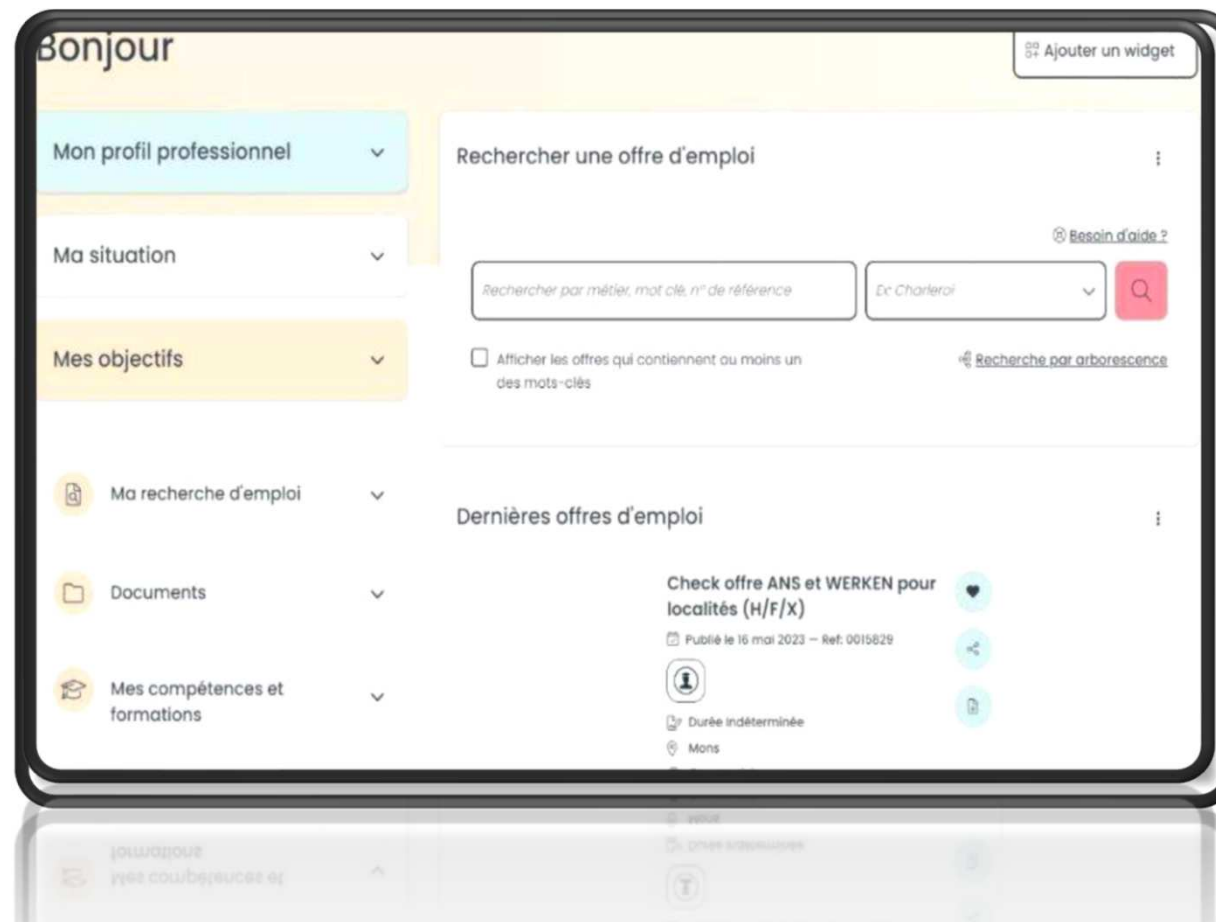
Bonjour

Ajouter un widget

Mon profil professionnel

Ma situation

Mes objectifs

Ma recherche d'emploi

Documents

Mes compétences et formations

Rechercher une offre d'emploi

Besoin d'aide ?

Rechercher par métier, mot clé, n° de référence

Ex Charleroi

Afficher les offres qui contiennent au moins un des mots-clés

Recherche par arborescence

Dernières offres d'emploi

Check offre ANS et WERKEN pour localités (H/F/X)

Publié le 16 mai 2023 — Ref: 0015829

Durée indéterminée

Mons